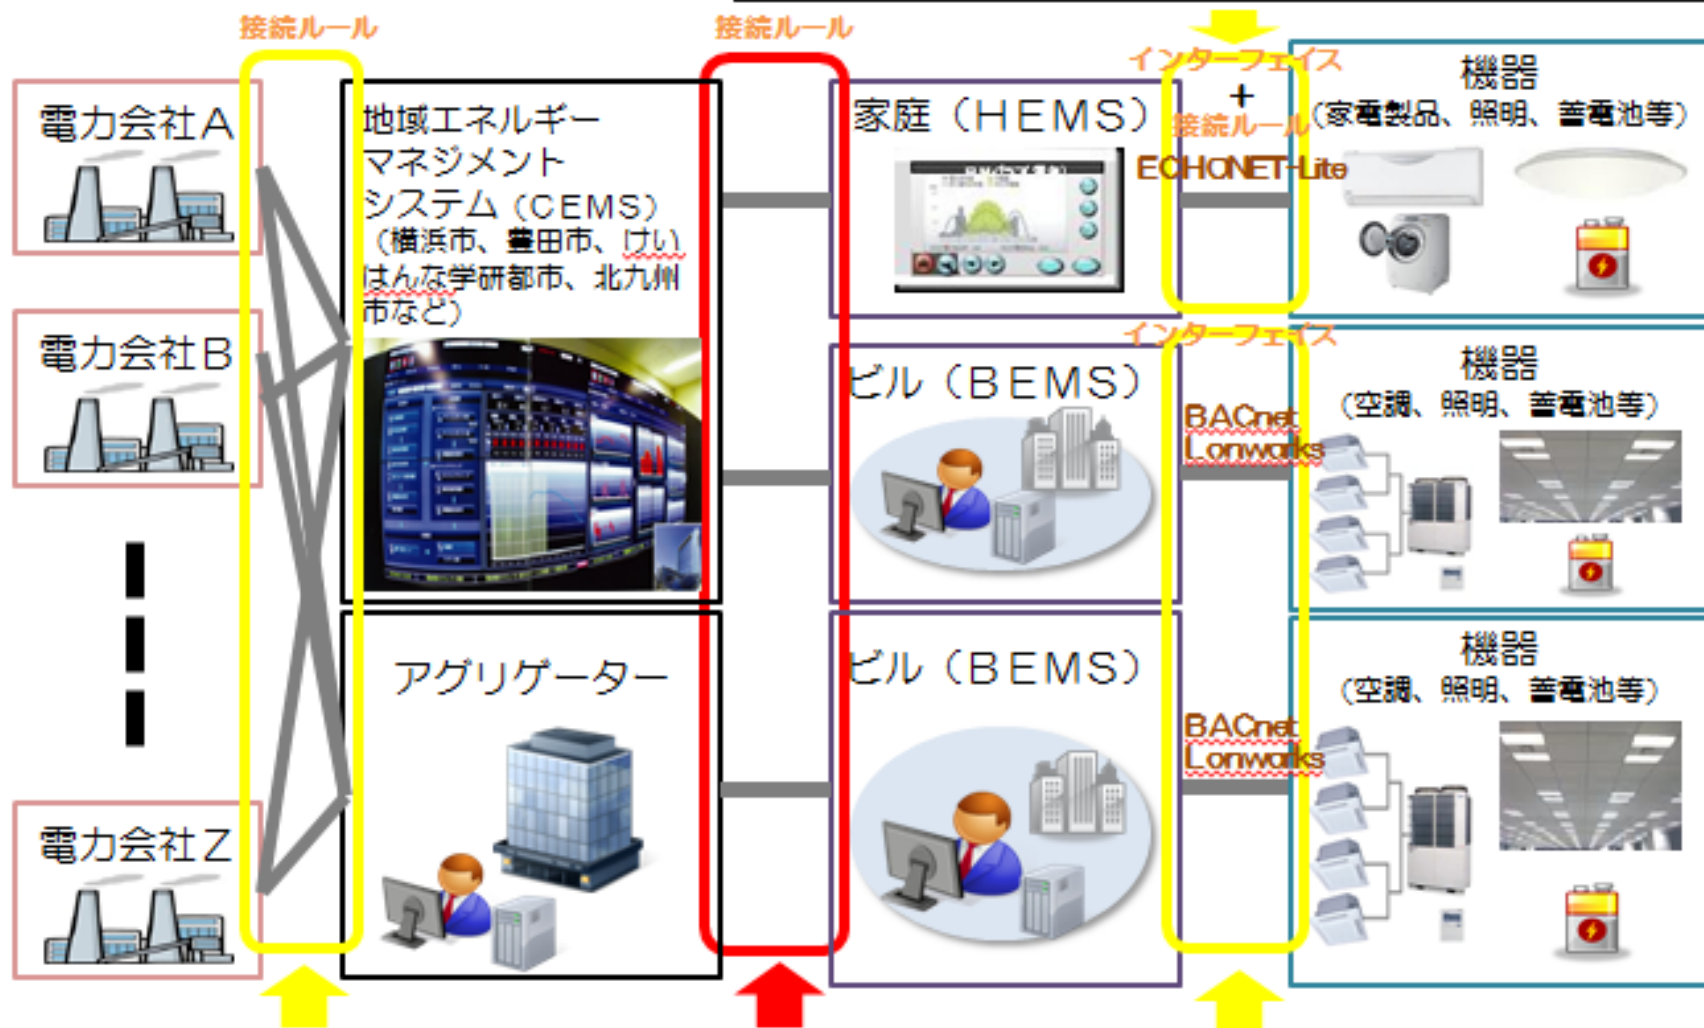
接続ルール

接続ルール

インターフェイス
+
接続ルール

電力会社A

電力会社B

電力会社Z

地域エネルギーマネジメントシステム（CEMS）（横浜市、豊田市、けいはんな学研都市、北九州市など）

アグリゲーター

家庭（HEMS）

ECHONET-Lite

機器
（家電製品、照明、蓄電池等）

ビル（BEMS）

インターフェイス

BACnet
Lonworks

機器
（空調、照明、蓄電池等）

ビル（BEMS）

BACnet
Lonworks

機器
（空調、照明、蓄電池等）